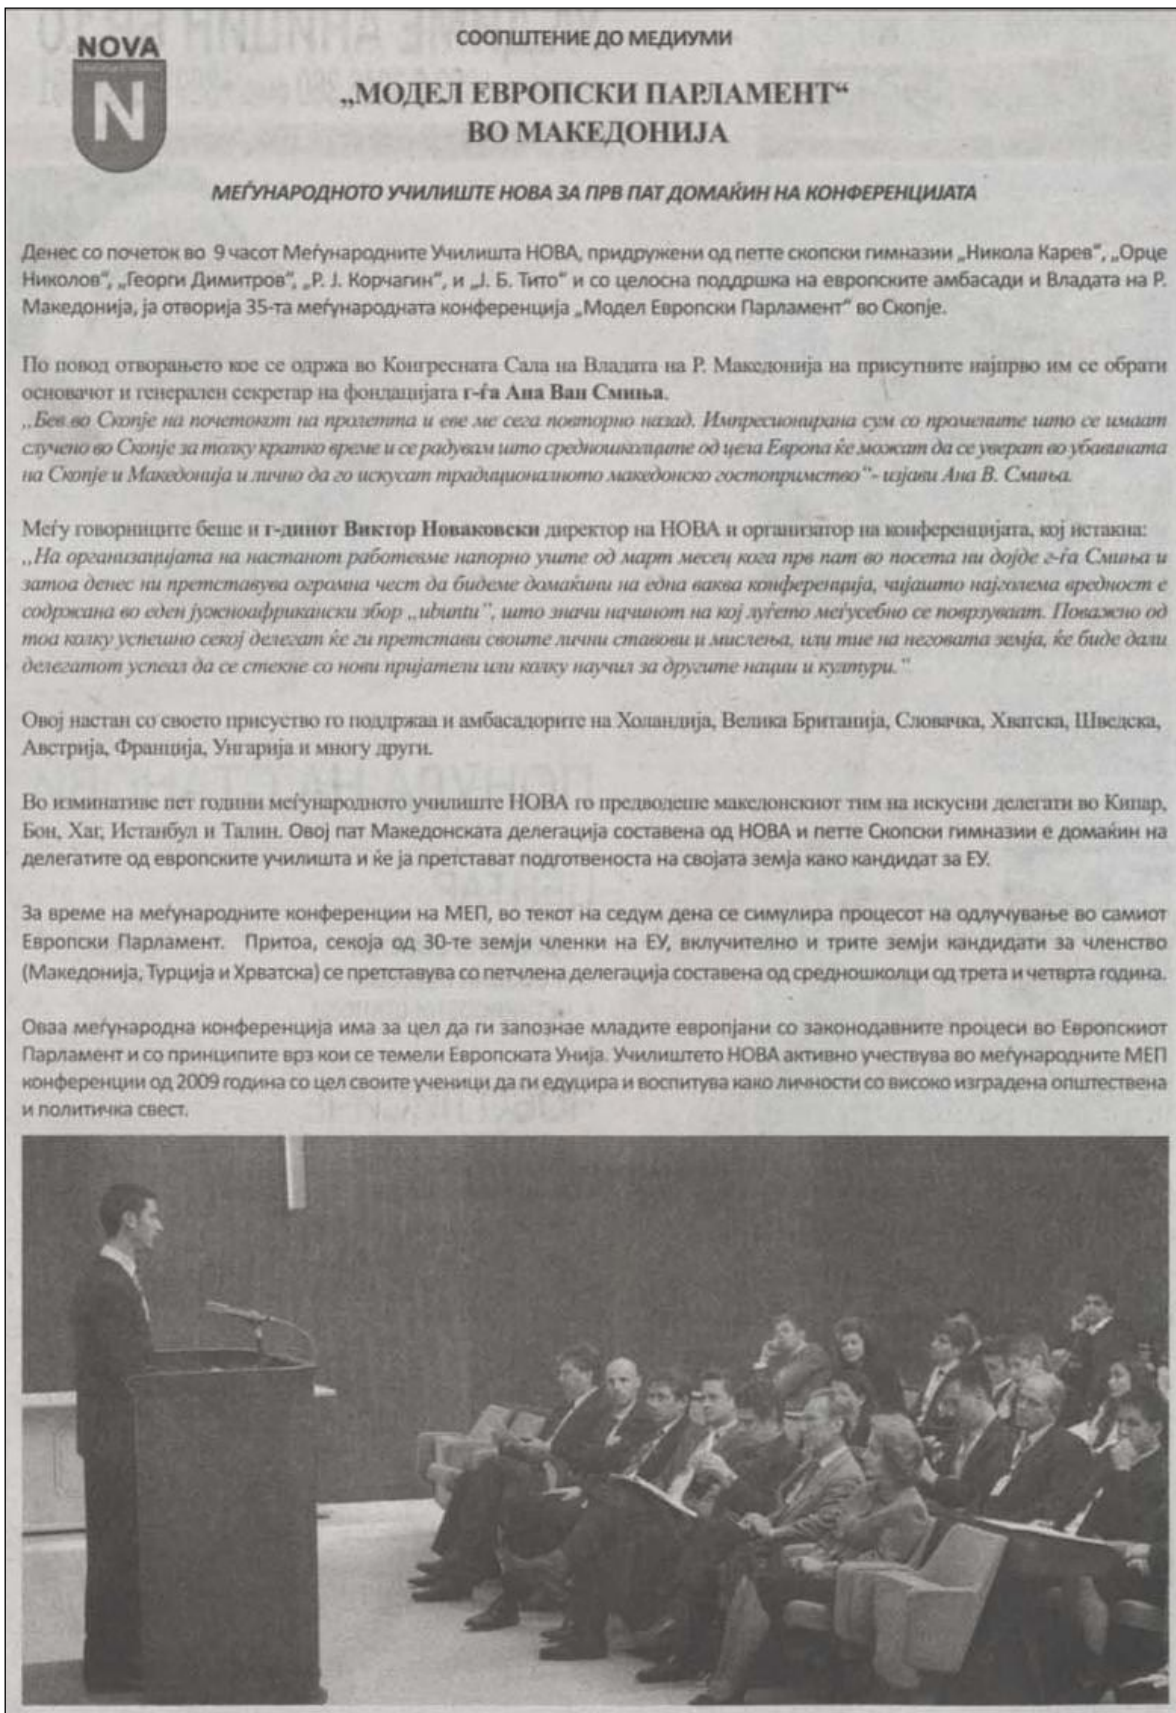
NOVA

N

СООПШТЕНИЕ ДО МЕДИУМИ

„МОДЕЛ ЕВРОПСКИ ПАРЛАМЕНТ"
ВО МАКЕДОНИЈА

МЕЃУНАРОДНОТО УЧИЛИШТЕ НОВА ЗА ПРВ ПАТ ДОМАЌИН НА КОНФЕРЕНЦИЈАТА

Денес со почеток во 9 часот Меѓународните Училишта НОВА, придружени од петте скопски гимназии „Никола Карев", „Орце Николов", „Георги Димитров", „Р. Ј. Корчагин", и „Ј. Б. Тито" и со целосна поддршка на европските амбасади и Владата на Р. Македонија, ја отворија 35-та меѓународната конференција „Модел Европски Парламент" во Скопје.

По повод отворањето кое се одржа во Конгресната Сала на Владата на Р. Македонија на присутните најпрво им се обрати основачот и генерален секретар на фондацијата г-ѓа Ана Ван Смиња.
„Бев во Скопје на почетокот на пролетта и еве ме сега повторно назад. Импресионирана сум со промените што се имаат случено во Скопје за толку кратко време и се радувам што средношколците од цела Европа ќе можат да се уверат во убавината на Скопје и Македонија и лично да го искусат традиционалното македонско гостопримство"- изјави Ана В. Смиња.

Меѓу говорниците беше и г-динот Виктор Новаковски директор на НОВА и организатор на конференцијата, кој истакна: „На организацијата на настанот работевме напорно уште од март месец кога прв пат во посета ни дојде г-ѓа Смиња и затоа денес ни претставува огромна чест да бидеме домаќини на една ваква конференција, чијашто најголема вредност е содржана во еден јужноафрикански збор „ubuntu", што значи начинот на кој луѓето меѓусебно се поврзуваат. Поважно од тоа колку успешно секој делегат ќе ги претстави своите лични ставови и мислења, или тие на неговата земја, ќе биде дали делегатот успеал да се стекне со нови пријатели или колку научил за другите нации и култури."

Овој настан со своето присуство го поддржаа и амбасадорите на Холандија, Велика Британија, Словачка, Хватска, Шведска, Австрија, Франција, Унгарија и многу други.

Во изминативе пет години меѓународното училиште НОВА го предводеше македонскиот тим на искусни делегати во Кипар, Бон, Хаг, Истанбул и Талин. Овој пат Македонската делегација составена од НОВА и петте Скопски гимназии е домаќин на делегатите од европските училишта и ќе ја претстават подготвеноста на својата земја како кандидат за ЕУ.

За време на меѓународните конференции на МЕП, во текот на седум дена се симулира процесот на одлучување во самиот Европски Парламент. Притоа, секоја од 30-те земји членки на ЕУ, вклучително и трите земји кандидати за членство (Македонија, Турција и Хрватска) се претставува со петчлена делегација составена од средношколци од трета и четврта година.

Оваа меѓународна конференција има за цел да ги запознае младите европјани со законодавните процеси во Европскиот Парламент и со принципите врз кои се темели Европската Унија. Училиштето НОВА активно учествува во меѓународните МЕП конференции од 2009 година со цел своите ученици да ги едуцира и воспитува како личности со високо изградена општествена и политичка свест.